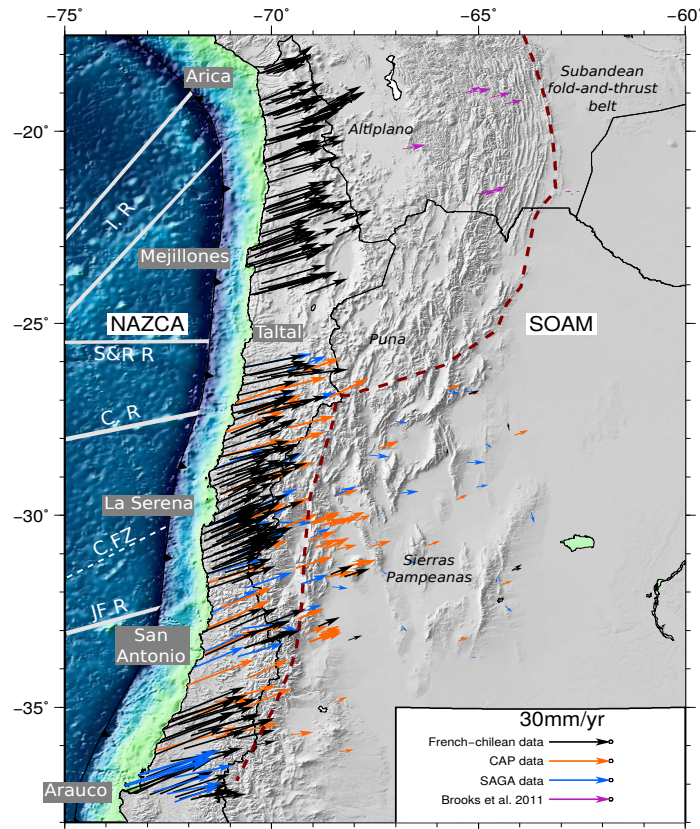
-75° -70° -65° -60°

-20°

-25°

-30°

-35°

Arica

Subandean fold-and-thrust belt

Altiplano

I. R

Mejillones

NAZCA

Taltal

Puna

SOAM

S&R R

C. R

La Serena

C.FZ

Sierras Pampeanas

JF. R

San Antonio

30mm/yr

French-chilean data

CAP data

SAGA data

Brooks et al. 2011

Arauco